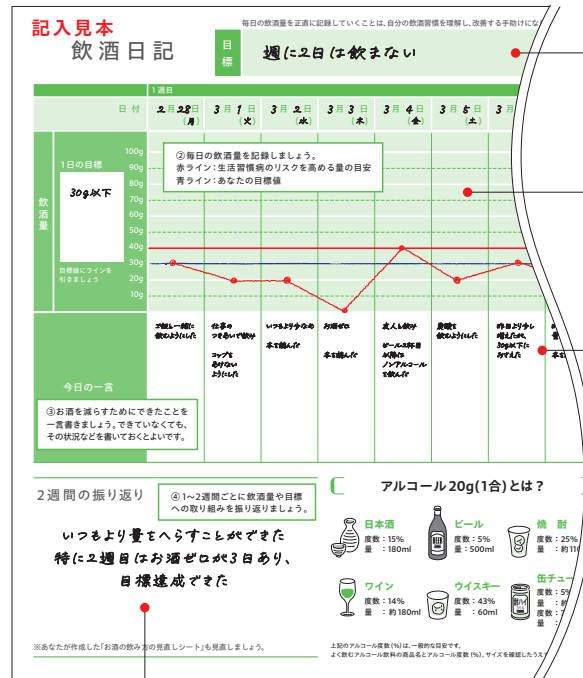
記入見本
飲酒日記

毎日の飲酒量を正直に記録していくことは、自分の飲酒習慣を理解し、改善する手助けにな

目標
週に2日は飲まない

1週目

| 日付 | 2月28日(月) | 3月1日(火) | 3月2日(水) | 3月3日(木) | 3月4日(金) | 3月5日(土) | 3月 |
|---|---|---|---|---|---|---|---|

飲酒量
1日の目標
30g以下
目標値にラインを引きましょう

100g
90g
80g
70g
60g
50g
40g
30g
20g
10g

②毎日の飲酒量を記録しましょう。
赤ライン：生活習慣病のリスクを高める量の目安
青ライン：あなたの目標値

今日の一言
ご飯と一緒に飲むようにした
仕事のつき合いで飲んだ
コップを小さくするようにした
いつもより少なめ
本を読んだ
お酒ゼロ
本を読んだ
友人と飲んだ
ビール大1杯目以降はノンアルコールを飲んだ
晩酌を飲むようにした
昨日より少し増えたが、30g以下におさえた

③お酒を減らすためにできたことを一言書きましょう。できていなくても、その状況などを書いておくとよいです。

2週間の振り返り
④1～2週間ごとに飲酒量や目標への取り組みを振り返りましょう。
いつもより量をへらすことができた
特に2週目はお酒ゼロが3日あり、
目標達成できた

※あなたが作成した「お酒の飲み方の見直しシート」も見直しましょう。

アルコール20g(1合)とは？
日本酒 度数：15% 量：180ml
ビール 度数：5% 量：500ml
焼酎 度数：25% 量：約11
ワイン 度数：14% 量：約180ml
ウイスキー 度数：43% 量：60ml
缶チュー 度数：5% 量：
上記のアルコール度数(%)は、一般的な目安です。
よく飲むアルコール飲料の商品名とアルコール度数(%)、サイズを確認したうえ